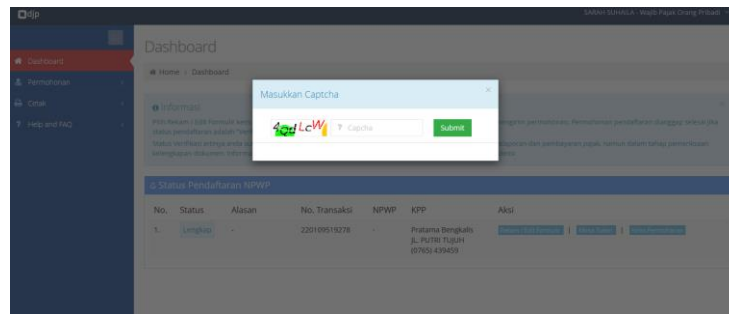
djp

SARAH SUHAILA - Wajib Pajak Orang Pribadi

Dashboard
Permohonan
Cetak
Help and FAQ

Dashboard

Home > Dashboard

Informasi

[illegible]

Masukkan Captcha

4qdLcW

Captcha

Submit

Status Pendaftaran NPWP

| No. | Status | Alasan | No. Transaksi | NPWP | KPP | Aksi |
|---|---|---|---|---|---|---|
| 1. | Lengkap | - | 220109519278 | - | Pratama Bengkalis JL. PUTRI TUJUH (0765) 439459 | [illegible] \| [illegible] \| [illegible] |